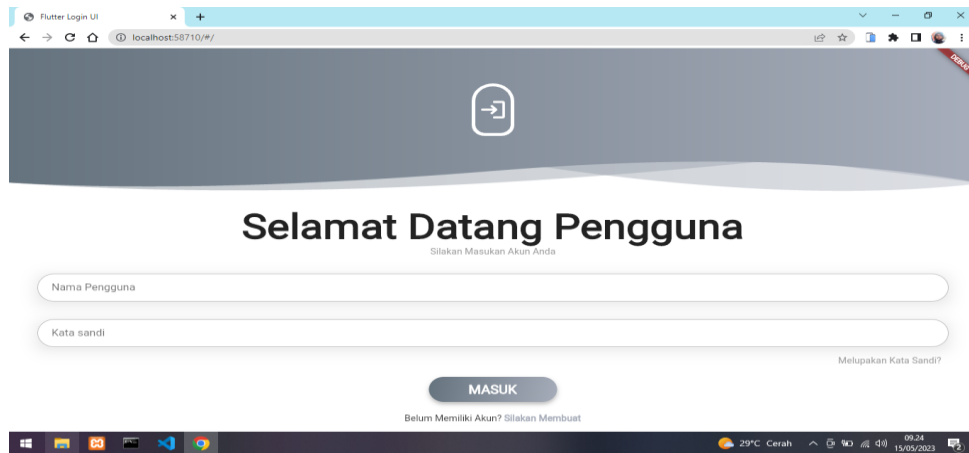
Flutter Login UI
localhost:58710/#/
DEBUG

Selamat Datang Pengguna
Silakan Masukan Akun Anda

Nama Pengguna

Kata sandi

Melupakan Kata Sandi?

MASUK

Belum Memiliki Akun? Silakan Membuat

29°C Cerah
09.24
15/05/2023